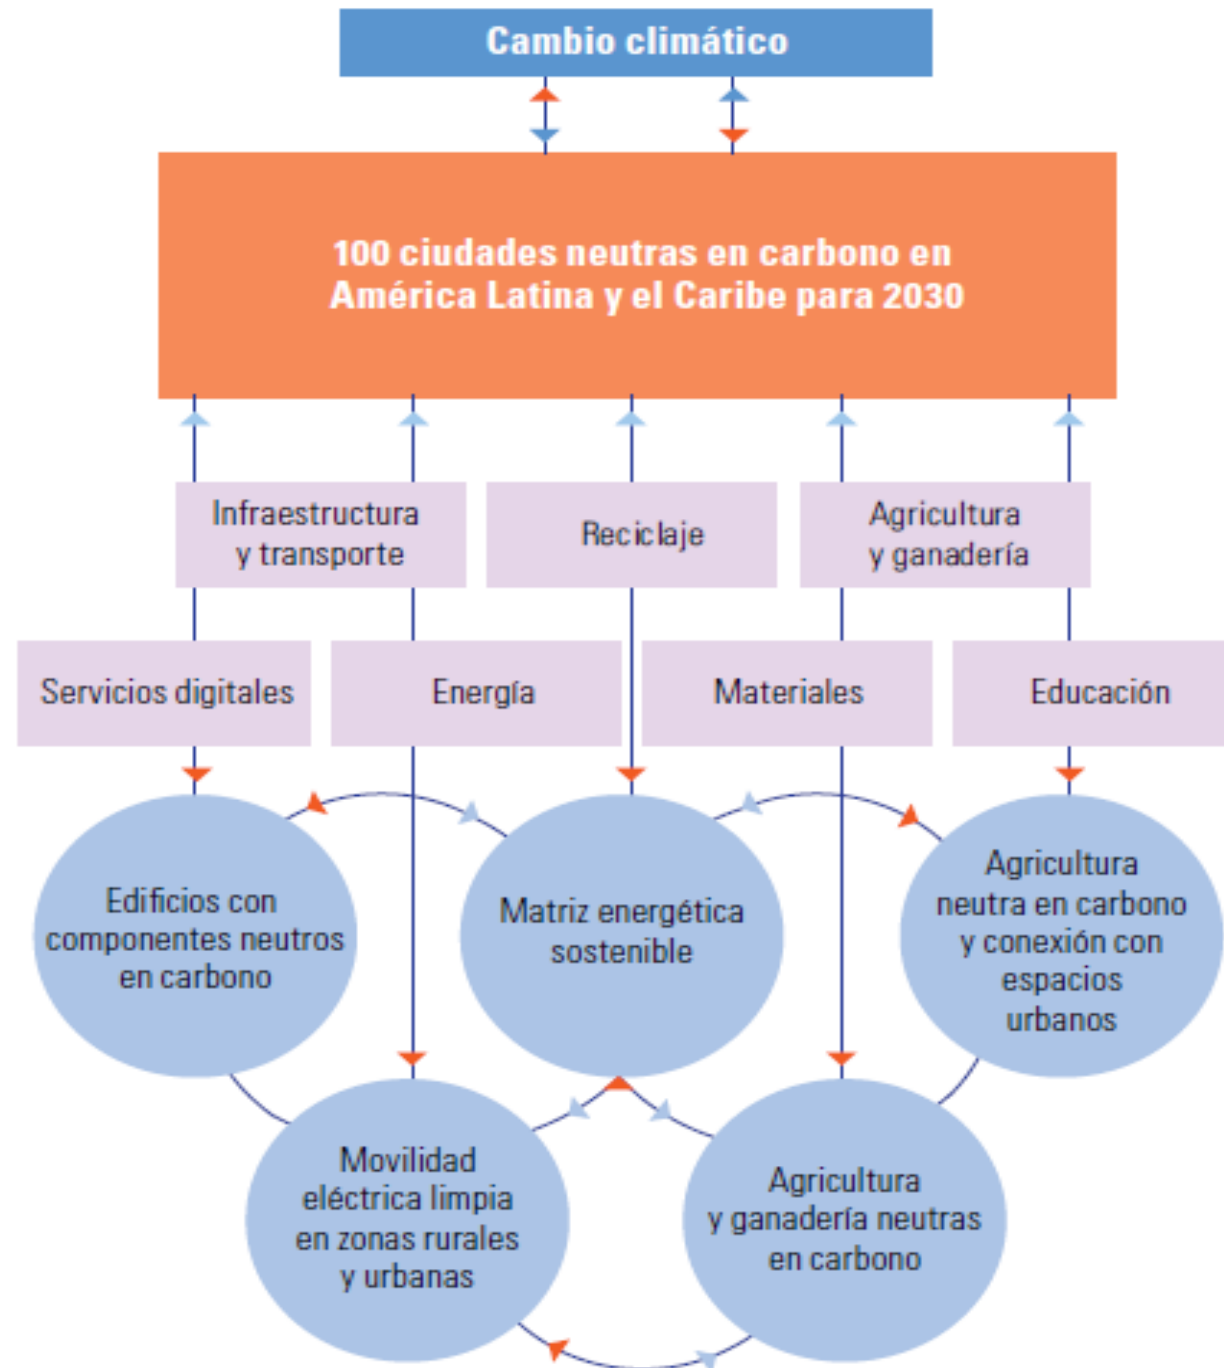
Cambio climático

100 ciudades neutras en carbono en América Latina y el Caribe para 2030

Infraestructura y transporte

Reciclaje

Agricultura y ganadería

Servicios digitales

Energía

Materiales

Educación

Edificios con componentes neutros en carbono

Matriz energética sostenible

Agricultura neutra en carbono y conexión con espacios urbanos

Movilidad eléctrica limpia en zonas rurales y urbanas

Agricultura y ganadería neutras en carbono